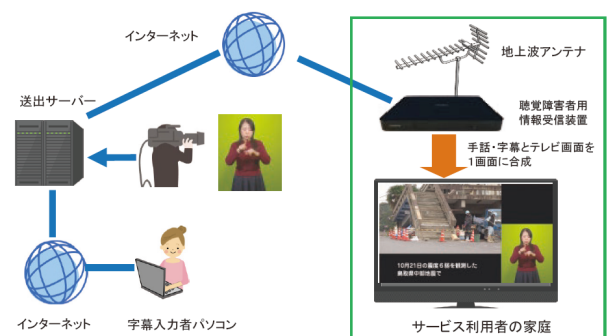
インターネット

送出サーバー

地上波アンテナ

聴覚障害者用
情報受信装置

手話・字幕とテレビ画面を
1画面に合成

10月21日の最大震度6弱を観測した
鳥取県中部地震で

インターネット

字幕入力者パソコン

サービス利用者の家庭